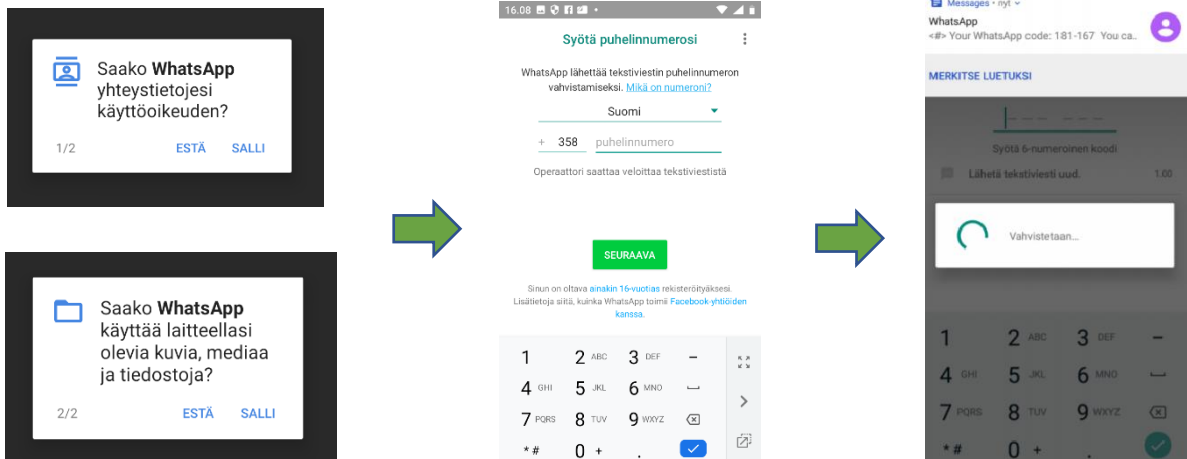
Saako **WhatsApp** yhteystietojesi käyttöoikeuden?

1/2 ESTÄ SALLI

Saako **WhatsApp** käyttää laitteellasi olevia kuvia, mediaa ja tiedostoja?

2/2 ESTÄ SALLI

16.08

Syötä puhelinnumerosi

WhatsApp lähettää tekstiviestin puhelinnumeron vahvistamiseksi. Mikä on numeroni?

Suomi

+ 358 puhelinnumero

Operaattori saattaa veloittaa tekstiviestistä

SEURAAVA

Sinun on oltava ainakin 16-vuotias rekisteröityäksesi. Lisätietoja siitä, kuinka WhatsApp toimii Facebook-yhtiöiden kanssa.

1
2 ABC
3 DEF
–
4 GHI
5 JKL
6 MNO
7 PQRS
8 TUV
9 WXYZ
* #
0 +

Messages • nyt

WhatsApp

<#> Your WhatsApp code: 181-167 You ca...

MERKITSE LUETUKSI

Syötä 6-numeroinen koodi

Lähetä tekstiviesti uud. 1.00

Vahvistetaan...

1
2 ABC
3 DEF
–
4 GHI
5 JKL
6 MNO
7 PQRS
8 TUV
9 WXYZ
* #
0 +